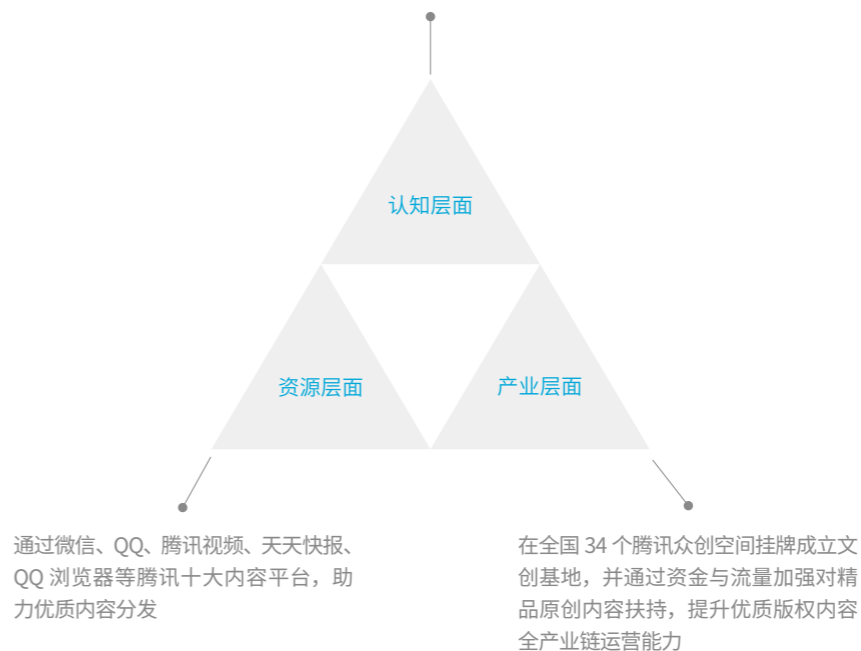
认知层面

资源层面

产业层面

通过微信、QQ、腾讯视频、天天快报、QQ 浏览器等腾讯十大内容平台，助力优质内容分发

在全国 34 个腾讯众创空间挂牌成立文创基地，并通过资金与流量加强对精品原创内容扶持，提升优质版权内容全产业链运营能力